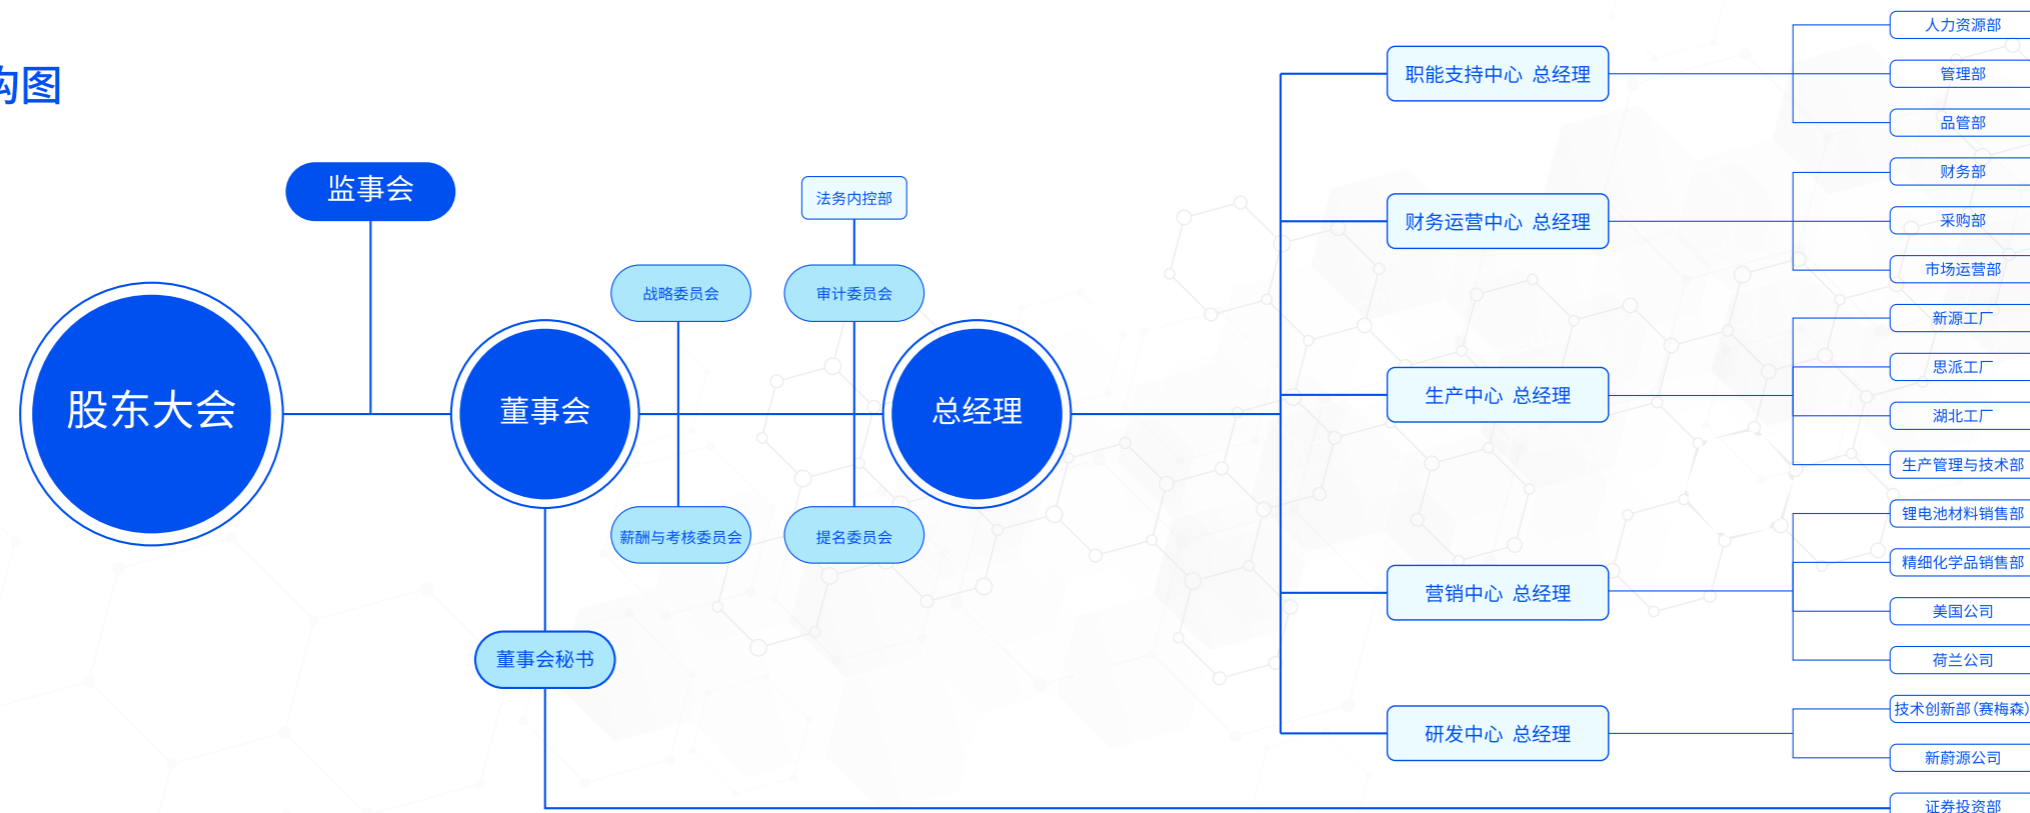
构图

监事会

股东大会

董事会

战略委员会

薪酬与考核委员会

法务内控部

审计委员会

提名委员会

总经理

董事会秘书

职能支持中心 总经理

财务运营中心 总经理

生产中心 总经理

营销中心 总经理

研发中心 总经理

人力资源部

管理部

品管部

财务部

采购部

市场运营部

新源工厂

思派工厂

湖北工厂

生产管理与技术部

锂电池材料销售部

精细化学品销售部

美国公司

荷兰公司

技术创新部（赛梅森）

新蔚源公司

证券投资部